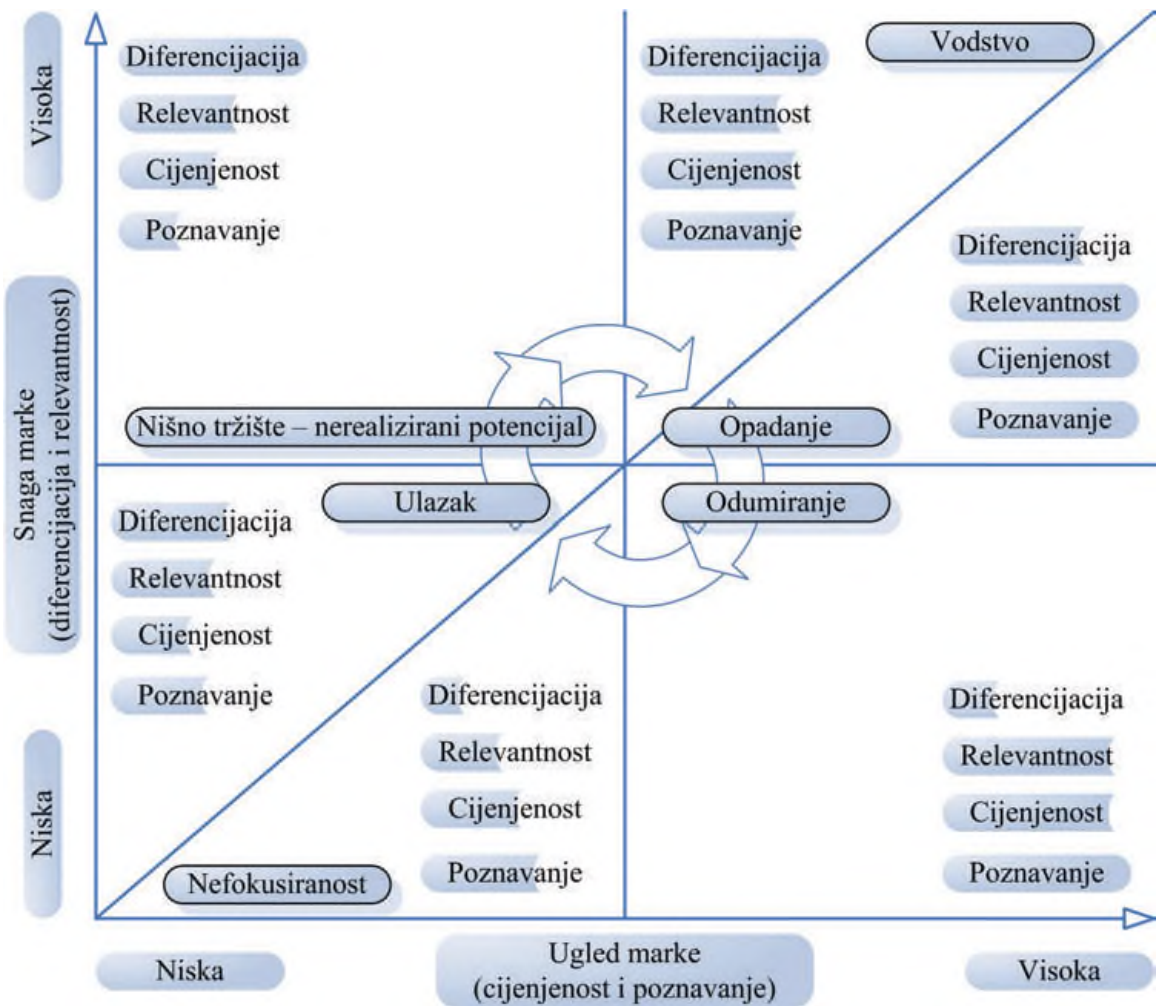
Visoka

Snaga marke (diferencijacija i relevantnost)

Niska

Diferencijacija
Relevantnost
Cijenjenost
Poznavanje

Diferencijacija
Relevantnost
Cijenjenost
Poznavanje

Vodstvo

Diferencijacija
Relevantnost
Cijenjenost
Poznavanje

Nišno tržište – nerealizirani potencijal

Opadanje

Ulazak

Odumiranje

Diferencijacija
Relevantnost
Cijenjenost
Poznavanje

Diferencijacija
Relevantnost
Cijenjenost
Poznavanje

Diferencijacija
Relevantnost
Cijenjenost
Poznavanje

Nefokusiranost

Niska

Ugled marke (cijenjenost i poznavanje)

Visoka